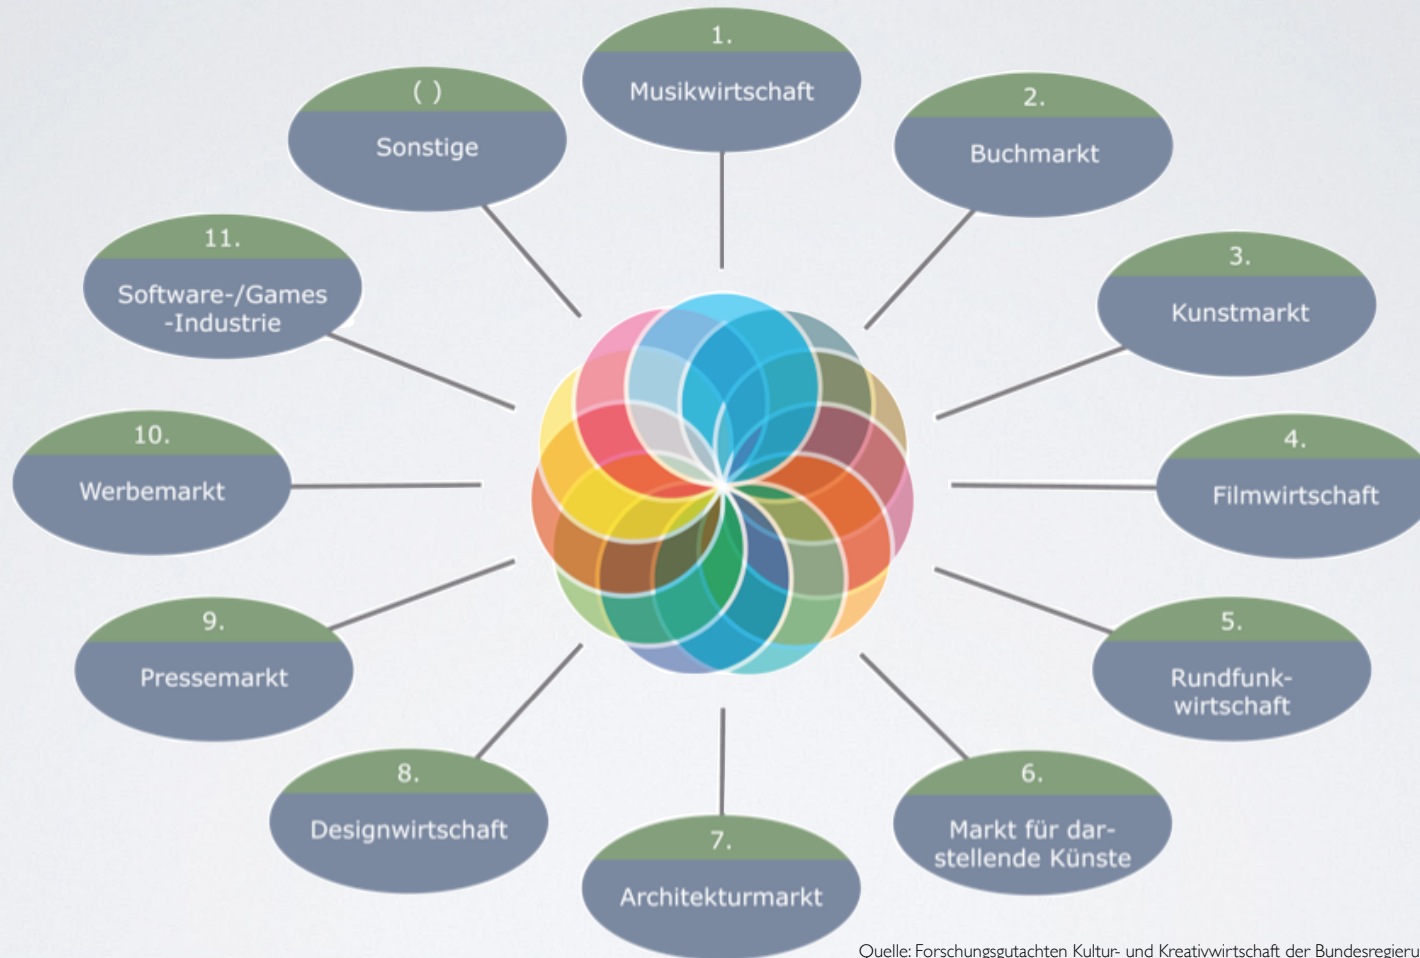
1.
Musikwirtschaft

2.
Buchmarkt

3.
Kunstmarkt

4.
Filmwirtschaft

5.
Rundfunkwirtschaft

6.
Markt für darstellende Künste

7.
Architekturmarkt

8.
Designwirtschaft

9.
Pressemarkt

10.
Werbemarkt

11.
Software-/Games -Industrie

( )
Sonstige

Quelle: Forschungsgutachten Kultur- und Kreativwirtschaft der Bundesregieru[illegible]